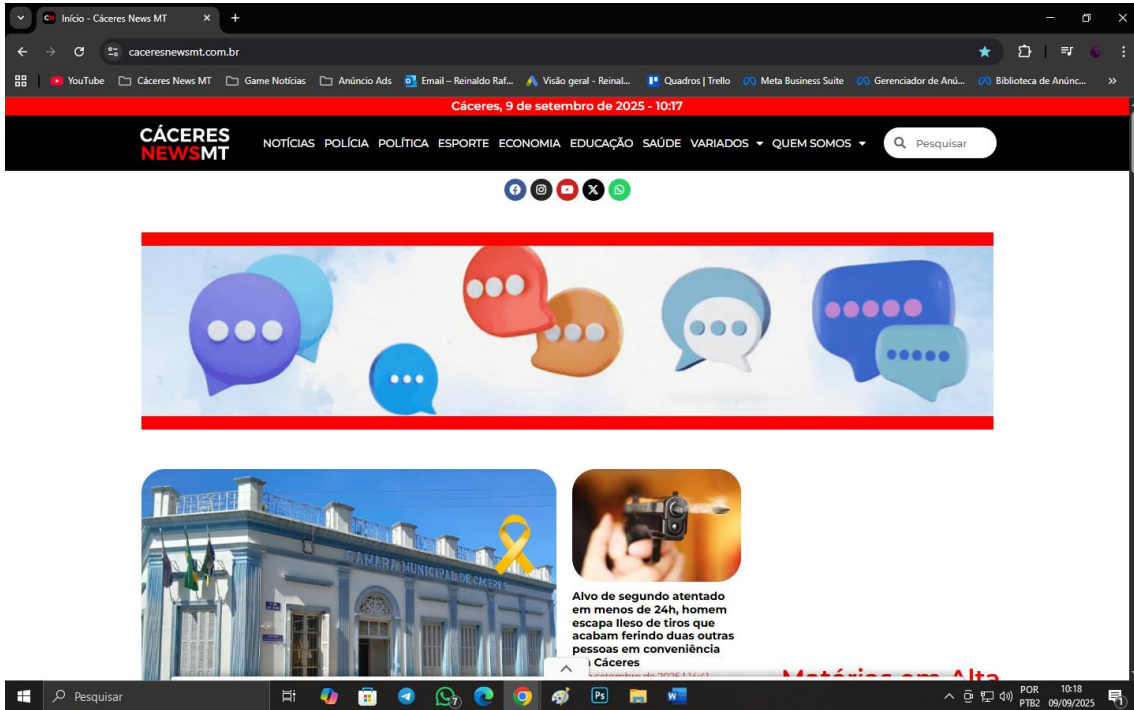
Início - Cáceres News MT

caceresnewsmt.com.br

YouTube | Cáceres News MT | Game Notícias | Anúncio Ads | Email – Reinaldo Raf... | Visão geral - Reinal... | Quadros | Trello | Meta Business Suite | Gerenciador de Anú... | Biblioteca de Anúnc...

Cáceres, 9 de setembro de 2025 - 10:17

CÁCERES NEWSMT

NOTÍCIAS POLÍCIA POLÍTICA ESPORTE ECONOMIA EDUCAÇÃO SAÚDE VARIADOS QUEM SOMOS

Pesquisar

CAMARA MUNICIPAL DE CACERES

Alvo de segundo atentado em menos de 24h, homem escapa ileso de tiros que acabam ferindo duas outras pessoas em conveniência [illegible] Cáceres

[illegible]

Matérias em Alta

Pesquisar

POR PTB2 10:18 09/09/2025